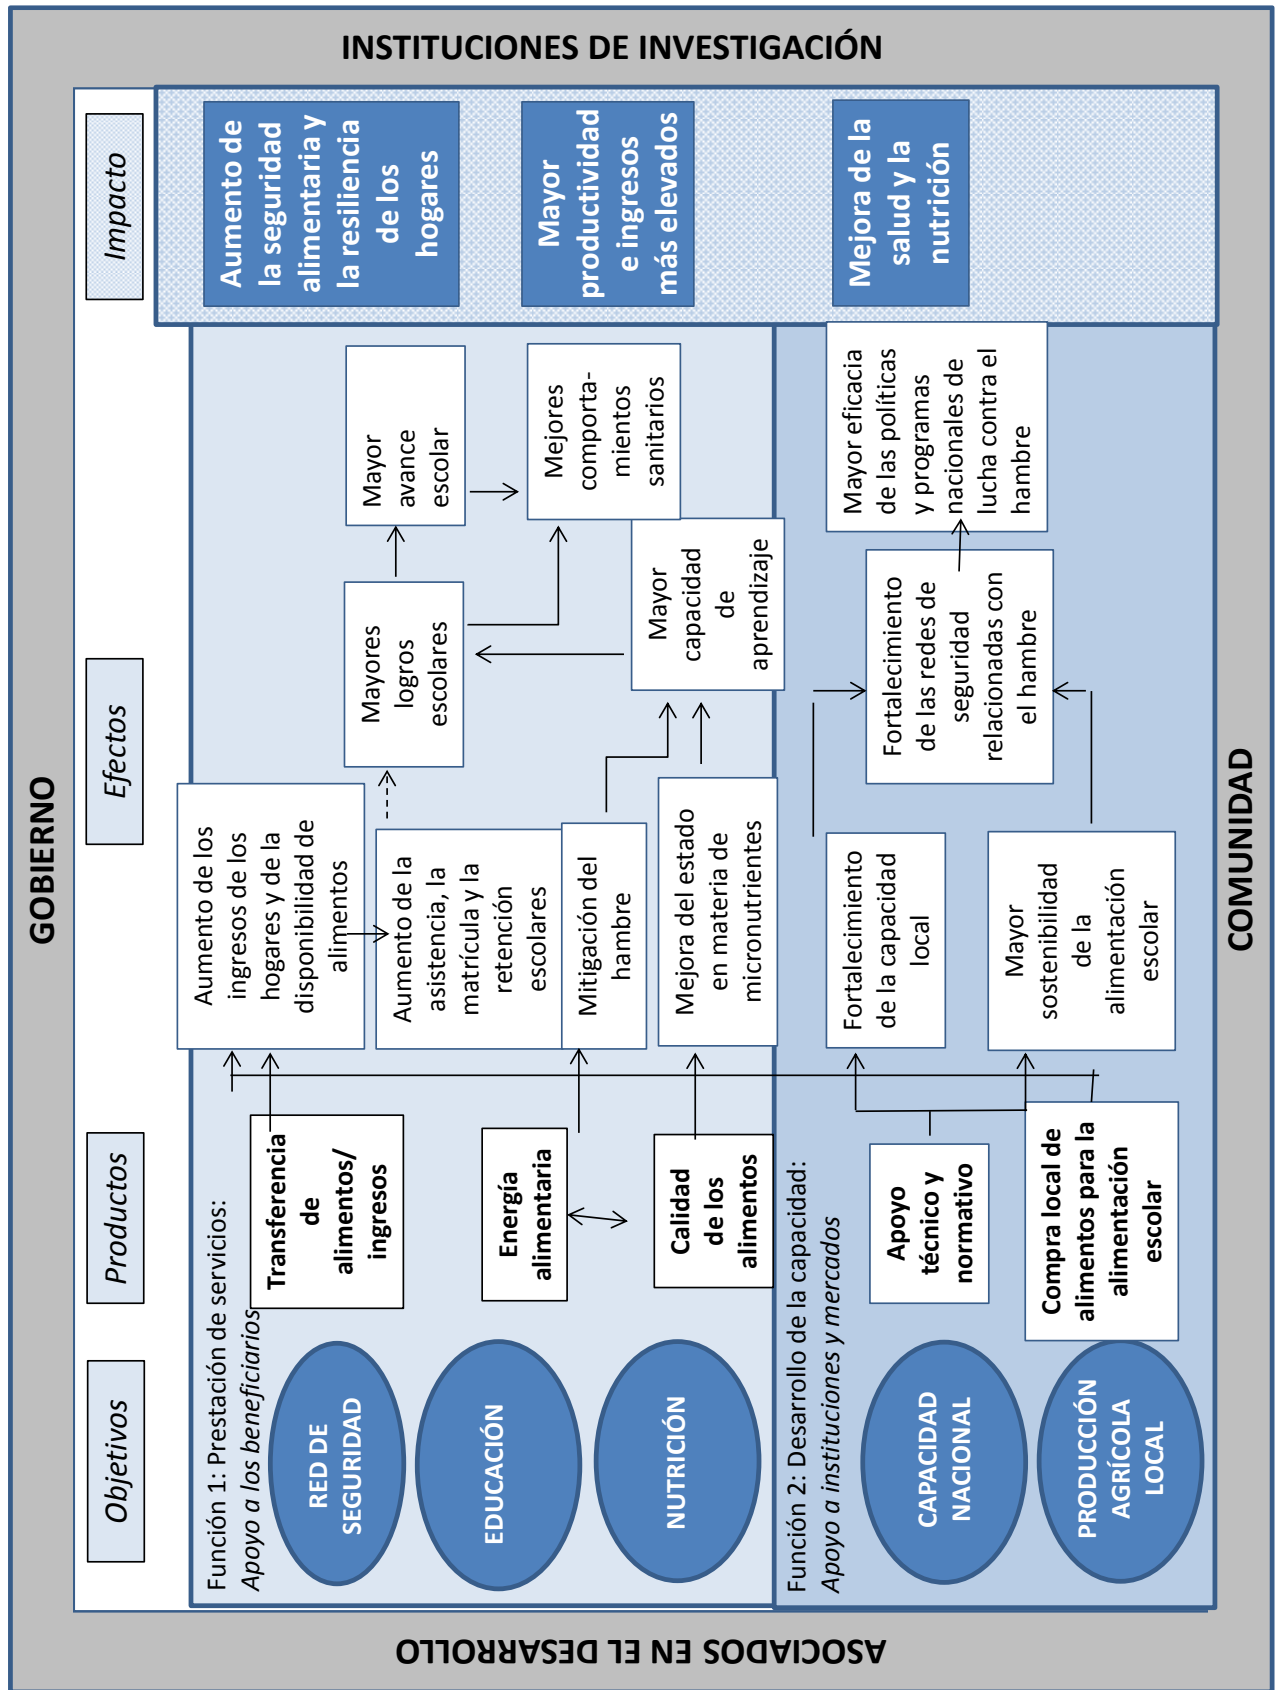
INSTITUCIONES DE INVESTIGACIÓN

GOBIERNO

COMUNIDAD

ASOCIADOS EN EL DESARROLLO

Objetivos

Productos

Efectos

Impacto

Función 1: Prestación de servicios: Apoyo a los beneficiarios

RED DE SEGURIDAD

EDUCACIÓN

NUTRICIÓN

Transferencia de alimentos/ ingresos

Energía alimentaria

Calidad de los alimentos

Aumento de los ingresos de los hogares y de la disponibilidad de alimentos

Aumento de la asistencia, la matrícula y la retención escolares

Mitigación del hambre

Mejora del estado en materia de micronutrientes

Mayores logros escolares

Mayor avance escolar

Mejores comportamientos sanitarios

Mayor capacidad de aprendizaje

Función 2: Desarrollo de la capacidad: Apoyo a instituciones y mercados

CAPACIDAD NACIONAL

PRODUCCIÓN AGRÍCOLA LOCAL

Apoyo técnico y normativo

Compra local de alimentos para la alimentación escolar

Fortalecimiento de la capacidad local

Mayor sostenibilidad de la alimentación escolar

Fortalecimiento de las redes de seguridad relacionadas con el hambre

Mayor eficacia de las políticas y programas nacionales de lucha contra el hambre

Aumento de la seguridad alimentaria y la resiliencia de los hogares

Mayor productividad e ingresos más elevados

Mejora de la salud y la nutrición